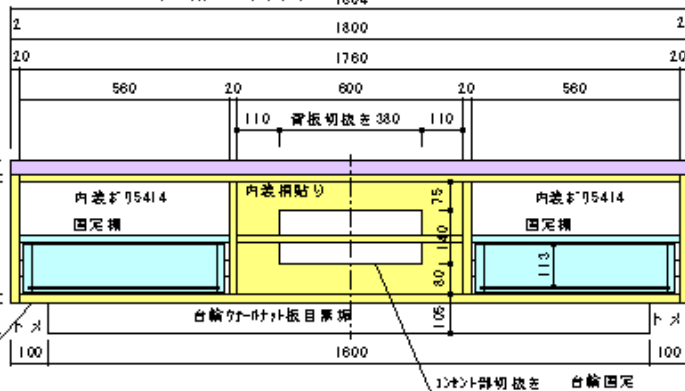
1804
2
1800
2
20
1760
20
560
20
600
20
560
110
背板切抜き380
110
内装ポリ5414
固定棚
内装桐貼り
75
140
80
113
内装ポリ5414
固定棚
トメ
台輪ウォールナット板目柾
105
トメ
100
1600
100
コンセント部切抜き
台輪固定